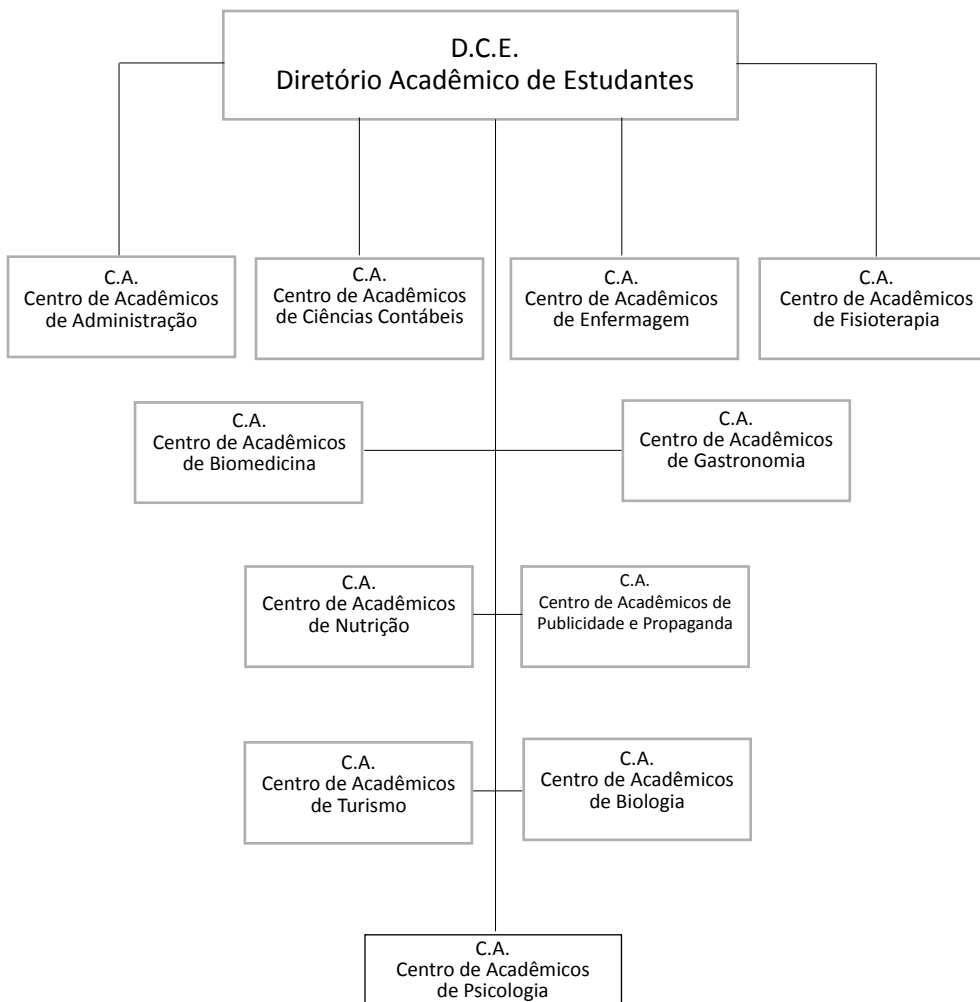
D.C.E.
Diretório Acadêmico de Estudantes

C.A.
Centro de Acadêmicos de Administração

C.A.
Centro de Acadêmicos de Ciências Contábeis

C.A.
Centro de Acadêmicos de Enfermagem

C.A.
Centro de Acadêmicos de Fisioterapia

C.A.
Centro de Acadêmicos de Biomedicina

C.A.
Centro de Acadêmicos de Gastronomia

C.A.
Centro de Acadêmicos de Nutrição

C.A.
Centro de Acadêmicos de Publicidade e Propaganda

C.A.
Centro de Acadêmicos de Turismo

C.A.
Centro de Acadêmicos de Biologia

C.A.
Centro de Acadêmicos de Psicologia